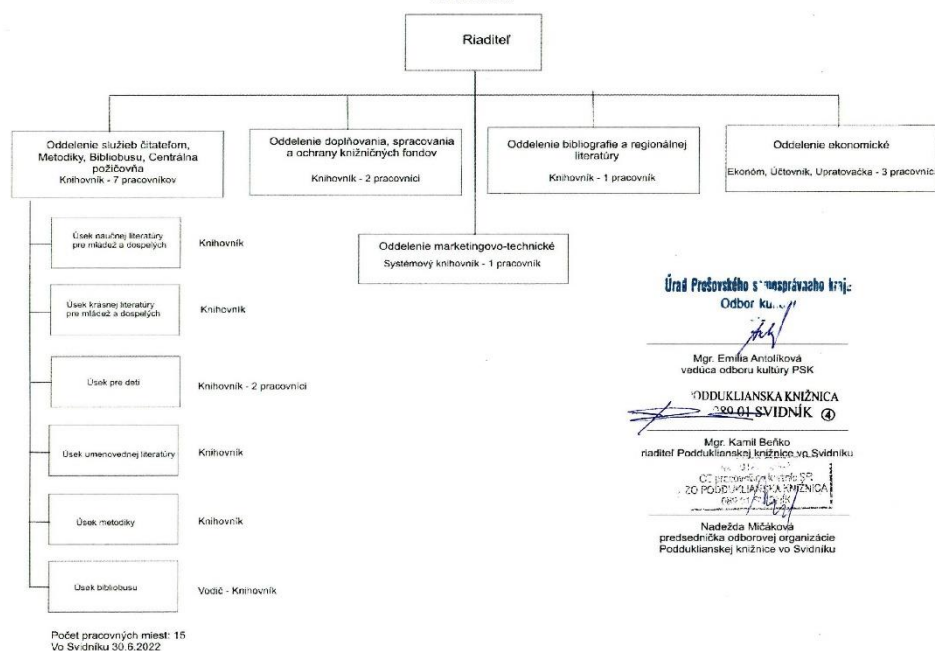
Riaditeľ

Oddelenie služieb čitateľom, Metodiky, Bibliobusu, Centrálna požičovňa
Knihovník - 7 pracovníkov

Oddelenie doplňovania, spracovania a ochrany knižničných fondov
Knihovník - 2 pracovníci

Oddelenie bibliografie a regionálnej literatúry
Knihovník - 1 pracovník

Oddelenie ekonomické
Ekonóm, Účtovník, Upratovačka - 3 pracovníci

Oddelenie marketingovo-technické
Systémový knihovník - 1 pracovník

Úsek náučnej literatúry pre mládež a dospelých
Knihovník

Úsek krásnej literatúry pre mládež a dospelých
Knihovník

Úsek pre deti
Knihovník - 2 pracovníci

Úsek umenovednej literatúry
Knihovník

Úsek metodiky
Knihovník

Úsek bibliobusu
Vodič - Knihovník

Úrad Prešovského s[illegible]osprávneho kraja
Odbor ku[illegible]

Mgr. Emília Antolíková
vedúca odboru kultúry PSK

PODDUKLIANSKA KNIŽNICA
089 01 SVIDNÍK ④

Mgr. Kamil Beňko
riaditeľ Podduklianskej knižnice vo Svidníku

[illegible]
ZO PODDUKLIANSKA KNIŽNICA
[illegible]

Nadežda Mičáková
predsedníčka odborovej organizácie
Podduklianskej knižnice vo Svidníku

Počet pracovných miest: 15
Vo Svidníku 30.6.2022